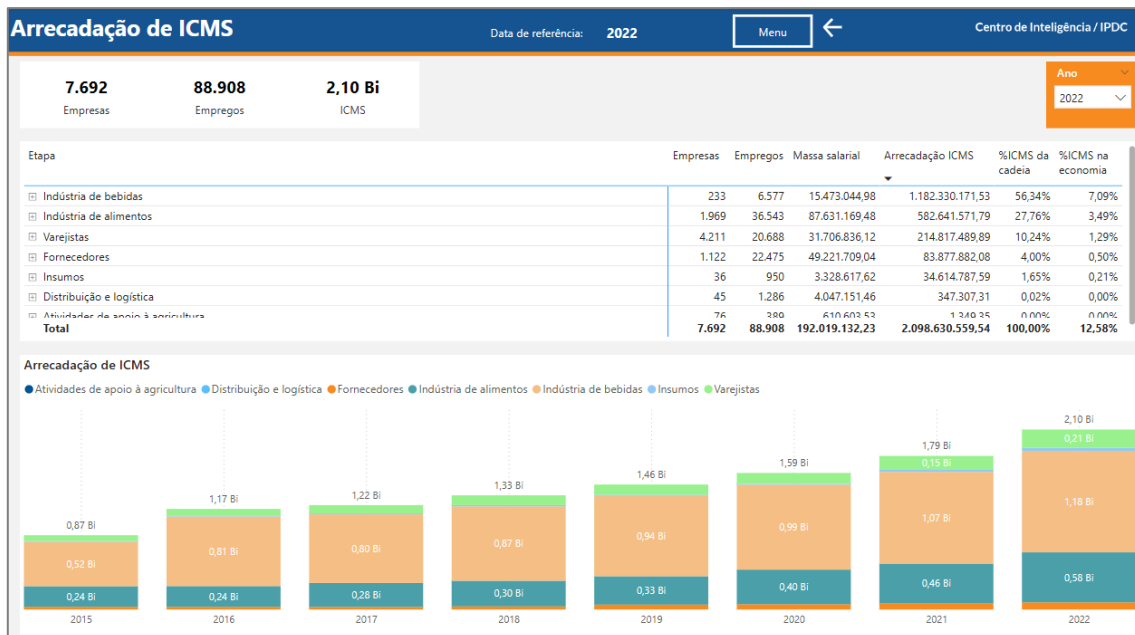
Arrecadação de ICMS

Data de referência: 2022

Menu

Centro de Inteligência / IPDC

7.692
Empresas

88.908
Empregos

2,10 Bi
ICMS

Ano
2022

| Etapa | Empresas | Empregos | Massa salarial | Arrecadação ICMS | %ICMS da cadeia | %ICMS na economia |
|---|---|---|---|---|---|---|
| Indústria de bebidas | 233 | 6.577 | 15.473.044,98 | 1.182.330.171,53 | 56,34% | 7,09% |
| Indústria de alimentos | 1.969 | 36.543 | 87.631.169,48 | 582.641.571,79 | 27,76% | 3,49% |
| Varejistas | 4.211 | 20.688 | 31.706.836,12 | 214.817.489,89 | 10,24% | 1,29% |
| Fornecedores | 1.122 | 22.475 | 49.221.709,04 | 83.877.882,08 | 4,00% | 0,50% |
| Insumos | 36 | 950 | 3.328.617,62 | 34.614.787,59 | 1,65% | 0,21% |
| Distribuição e logística | 45 | 1.286 | 4.047.151,46 | 347.307,31 | 0,02% | 0,00% |
| Atividades de apoio à agricultura | 76 | 389 | 610.603,53 | 1.349,35 | 0,00% | 0,00% |
| Total | 7.692 | 88.908 | 192.019.132,23 | 2.098.630.559,54 | 100,00% | 12,58% |

Arrecadação de ICMS

Atividades de apoio à agricultura Distribuição e logística Fornecedores Indústria de alimentos Indústria de bebidas Insumos Varejistas

2015: 0,87 Bi; 0,52 Bi; 0,24 Bi
2016: 1,17 Bi; 0,81 Bi; 0,24 Bi
2017: 1,22 Bi; 0,80 Bi; 0,28 Bi
2018: 1,33 Bi; 0,87 Bi; 0,30 Bi
2019: 1,46 Bi; 0,94 Bi; 0,33 Bi
2020: 1,59 Bi; 0,99 Bi; 0,40 Bi
2021: 1,79 Bi; 0,15 Bi; 1,07 Bi; 0,46 Bi
2022: 2,10 Bi; 0,21 Bi; 1,18 Bi; 0,58 Bi